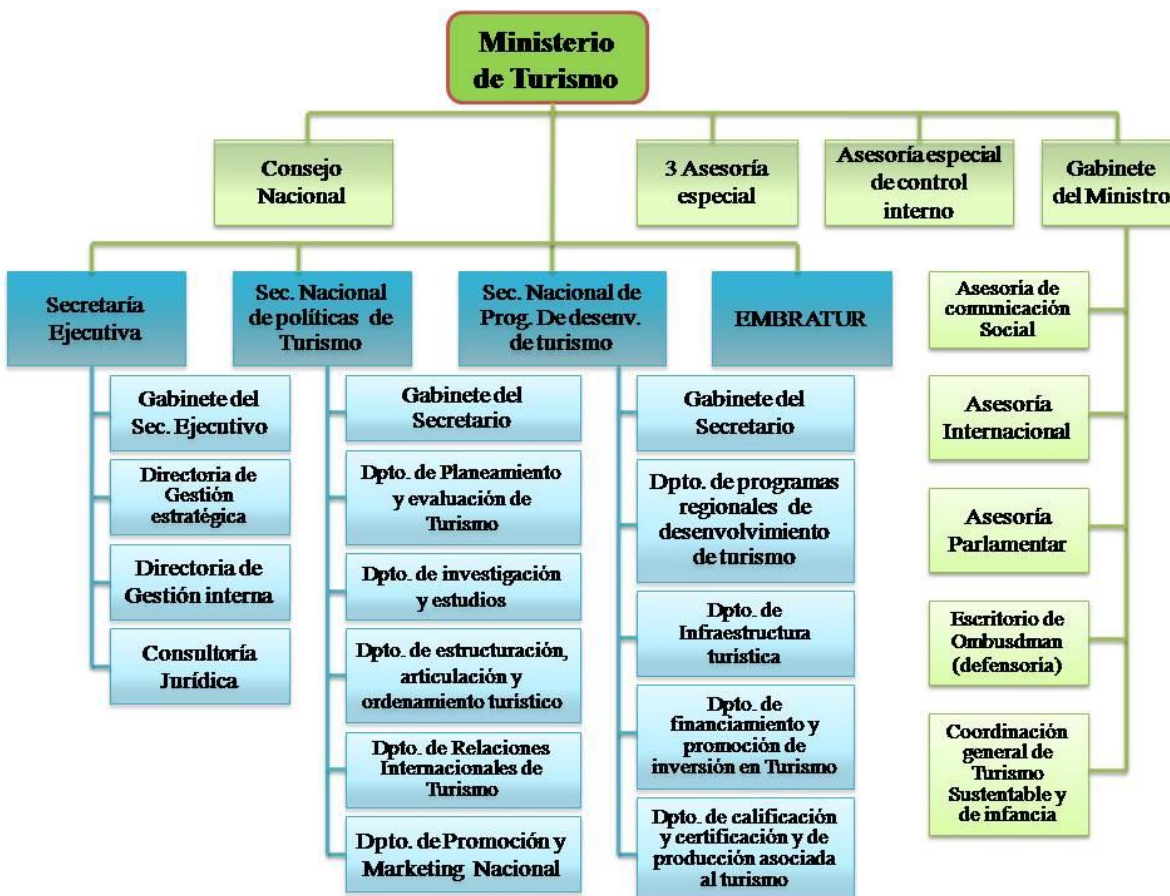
Ministerio de Turismo

Consejo Nacional

3 Asesoría especial

Asesoría especial de control interno

Gabinete del Ministro

Secretaría Ejecutiva

Gabinete del Sec. Ejecutivo

Directoria de Gestión estratégica

Directoria de Gestión interna

Consultoría Jurídica

Sec. Nacional de políticas de Turismo

Gabinete del Secretario

Dpto. de Planeamiento y evaluación de Turismo

Dpto. de investigación y estudios

Dpto. de estructuración, articulación y ordenamiento turístico

Dpto. de Relaciones Internacionales de Turismo

Dpto. de Promoción y Marketing Nacional

Sec. Nacional de Prog. De desenv. de turismo

Gabinete del Secretario

Dpto. de programas regionales de desenvolvimiento de turismo

Dpto. de Infraestructura turística

Dpto. de financiamiento y promoción de inversión en Turismo

Dpto. de calificación y certificación y de producción asociada al turismo

EMBRATUR

Asesoria de communicación Social

Asesoría Internacional

Asesoría Parlamentar

Escritorio de Ombusdman (defensoría)

Coordinación general de Turismo Sustentable y de infancia